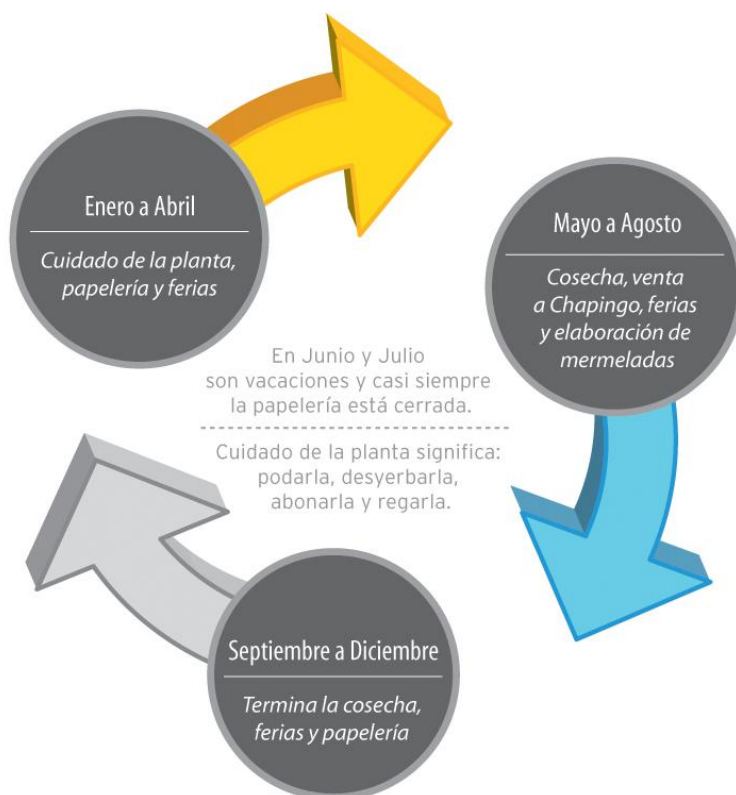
Enero a Abril

Cuidado de la planta, papelería y ferias

Mayo a Agosto

Cosecha, venta a Chapingo, ferias y elaboración de mermeladas

En Junio y Julio son vacaciones y casi siempre la papelería está cerrada.

Cuidado de la planta significa: podarla, desyerbarla, abonarla y regarla.

Septiembre a Diciembre

Termina la cosecha, ferias y papelería